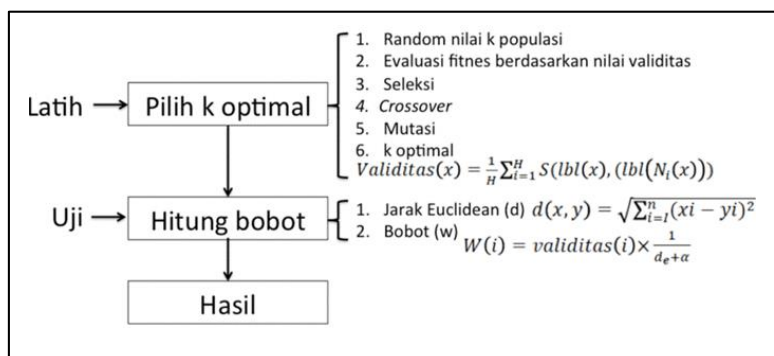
Latih → Pilih k optimal

1. Random nilai k populasi
2. Evaluasi fitnes berdasarkan nilai validitas
3. Seleksi
4. *Crossover*
5. Mutasi
6. k optimal

$Validitas(x) = \frac{1}{H}\sum_{i=1}^{H} S(lbl(x), (lbl(N_i(x)))$

Uji → Hitung bobot

1. Jarak Euclidean (d) $d(x, y) = \sqrt{\sum_{i=I}^{n}(xi - yi)^2}$
2. Bobot (w) $W(i) = validitas(i) \times \frac{1}{d_{e+\alpha}}$

Hasil